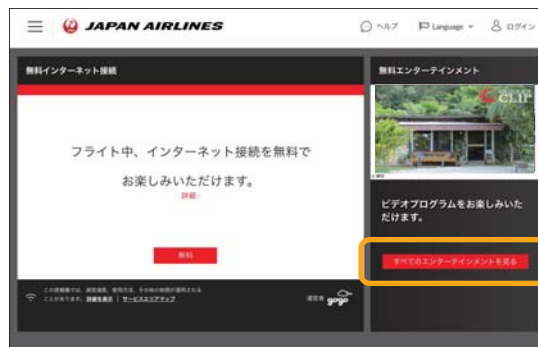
JAPAN AIRLINES

ヘルプ Language ログイン

無料インターネット接続

フライト中、インターネット接続を無料で

お楽しみいただけます。

詳細

無料

この接続機能では、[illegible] 詳細を表示 | サービスエリアマップ

gogo

無料エンターテインメント

CLIP

ビデオプログラムをお楽しみいただけます。

すべてのエンターテインメントを見る